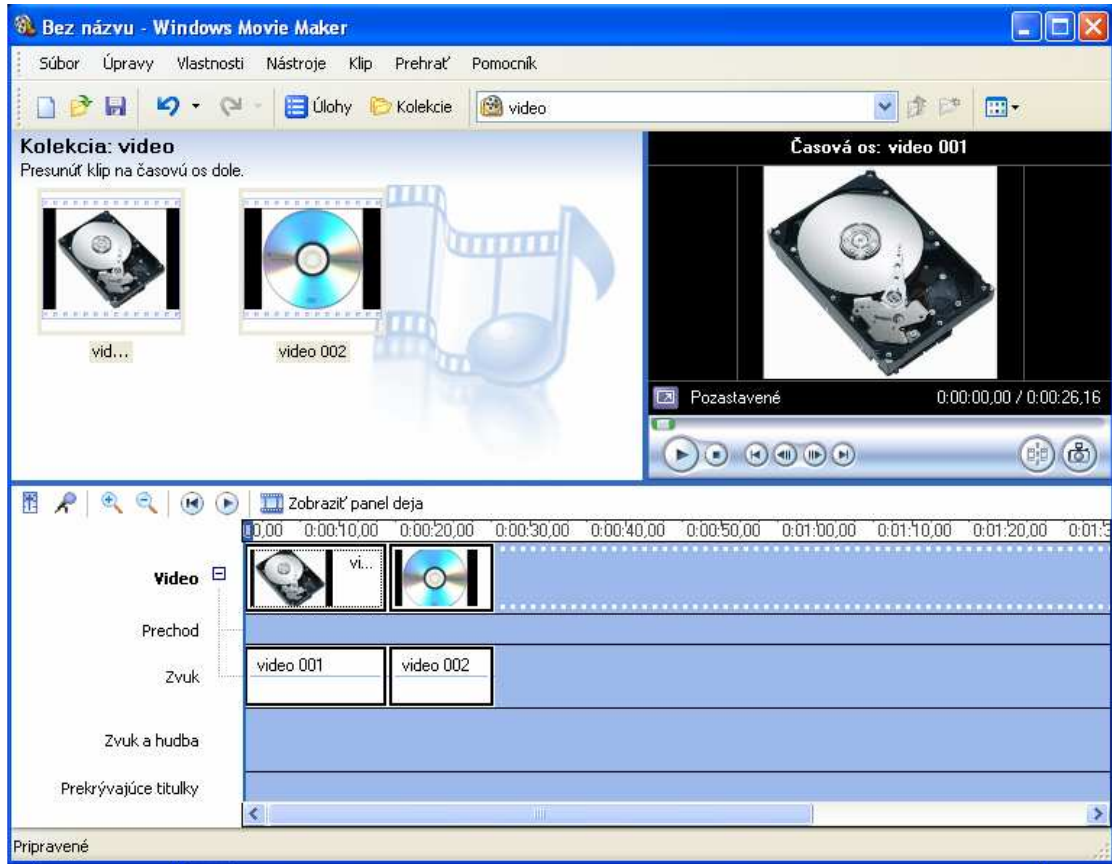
Bez názvu - Windows Movie Maker

Súbor Úpravy Vlastnosti Nástroje Klip Prehrať Pomocník

Úlohy Kolekcie video

Kolekcia: video
Presunúť klip na časovú os dole.

vid...

video 002

Časová os: video 001

Pozastavené 0:00:00,00 / 0:00:26,16

Zobraziť panel deja

0,00 0:00:10,00 0:00:20,00 0:00:30,00 0:00:40,00 0:00:50,00 0:01:00,00 0:01:10,00 0:01:20,00 0:01:3

Video

vi...

Prechod

Zvuk

video 001

video 002

Zvuk a hudba

Prekrývajúce titulky

Pripravené